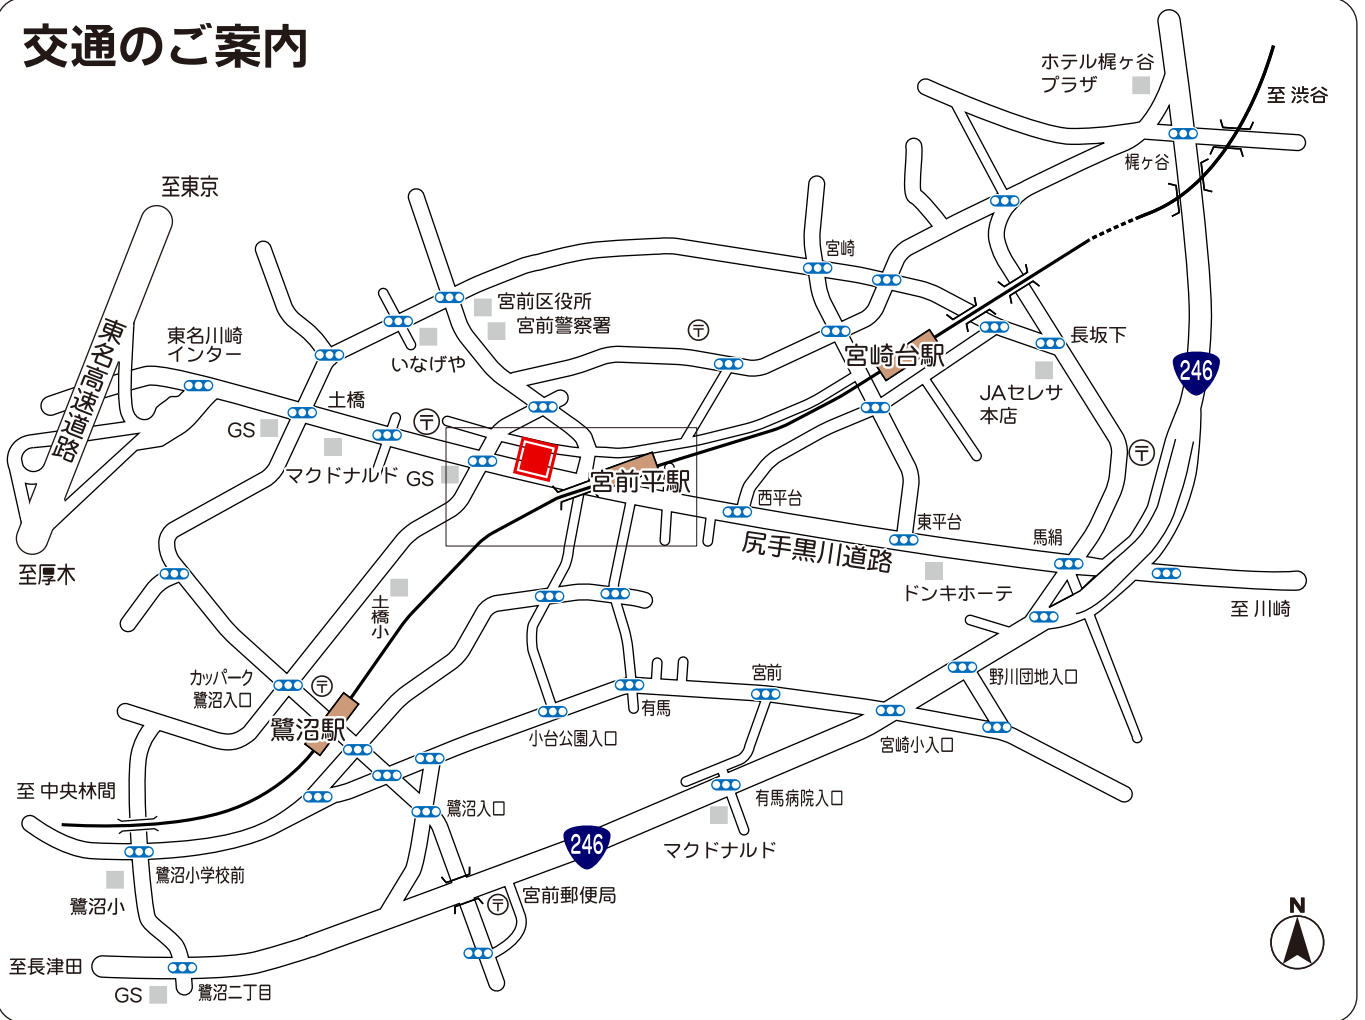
交通のご案内

ホテル梶ヶ谷
プラザ
至 渋谷
梶ヶ谷
至東京
宮崎
宮前区役所
宮前警察署
東名川崎
インター
いなげや
長坂下
宮崎台駅
東名高速道路
246
JAセレサ
本店
土橋
GS
マクドナルド GS
宮前平駅
西平台
東平台
馬絹
尻手黒川道路
至厚木
ドンキホーテ
至 川崎
土橋小
カッパーク
鷺沼入口
宮前
野川団地入口
有馬
鷺沼駅
小台公園入口
宮崎小入口
至 中央林間
鷺沼入口
有馬病院入口
246
マクドナルド
鷺沼小学校前
鷺沼小
宮前郵便局
至長津田
GS
鷺沼二丁目
N